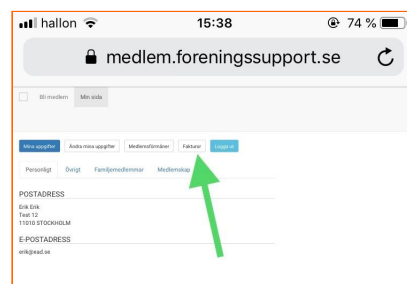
hallon 15:38 74 %

medlem.foreningssupport.se

Bli medlem Min sida

Mina uppgifter Ändra mina uppgifter Medlemsförmåner Fakturor Logga ut

Personligt Övrigt Familjemedlemmar Medlemskap

POSTADRESS
Erik Erik
Test 12
11010 STOCKHOLM

E-POSTADRESS
erik@ead.se